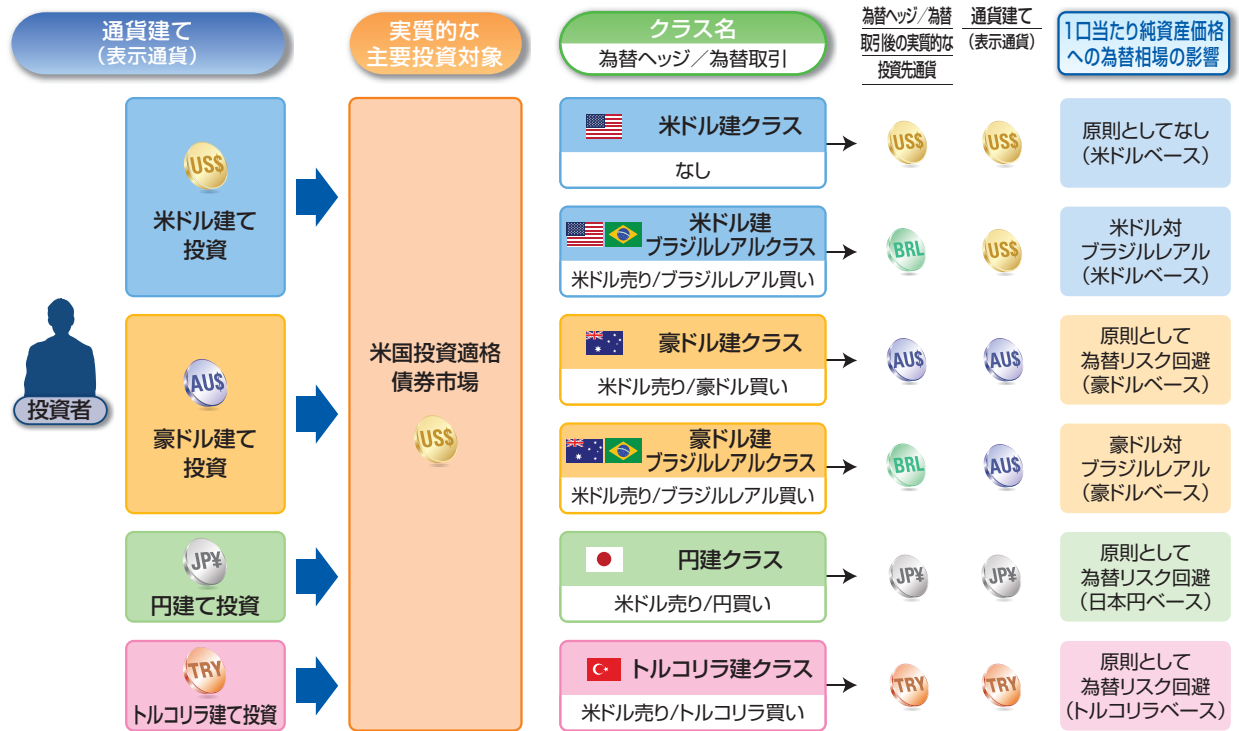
通貨建て
（表示通貨）

実質的な
主要投資対象

クラス名
為替ヘッジ／為替取引

為替ヘッジ／為替取引後の実質的な投資先通貨

通貨建て
（表示通貨）

1口当たり純資産価格への為替相場の影響

US$
米ドル建て投資

AU$
豪ドル建て投資

JP¥
円建て投資

TRY
トルコリラ建て投資

投資者

米国投資適格債券市場
US$

米ドル建クラス
なし
US$ US$
原則としてなし
（米ドルベース）

米ドル建
ブラジルレアルクラス
米ドル売り/ブラジルレアル買い
BRL US$
米ドル対
ブラジルレアル
（米ドルベース）

豪ドル建クラス
米ドル売り/豪ドル買い
AU$ AU$
原則として
為替リスク回避
（豪ドルベース）

豪ドル建
ブラジルレアルクラス
米ドル売り/ブラジルレアル買い
BRL AU$
豪ドル対
ブラジルレアル
（豪ドルベース）

円建クラス
米ドル売り/円買い
JP¥ JP¥
原則として
為替リスク回避
（日本円ベース）

トルコリラ建クラス
米ドル売り/トルコリラ買い
TRY TRY
原則として
為替リスク回避
（トルコリラベース）